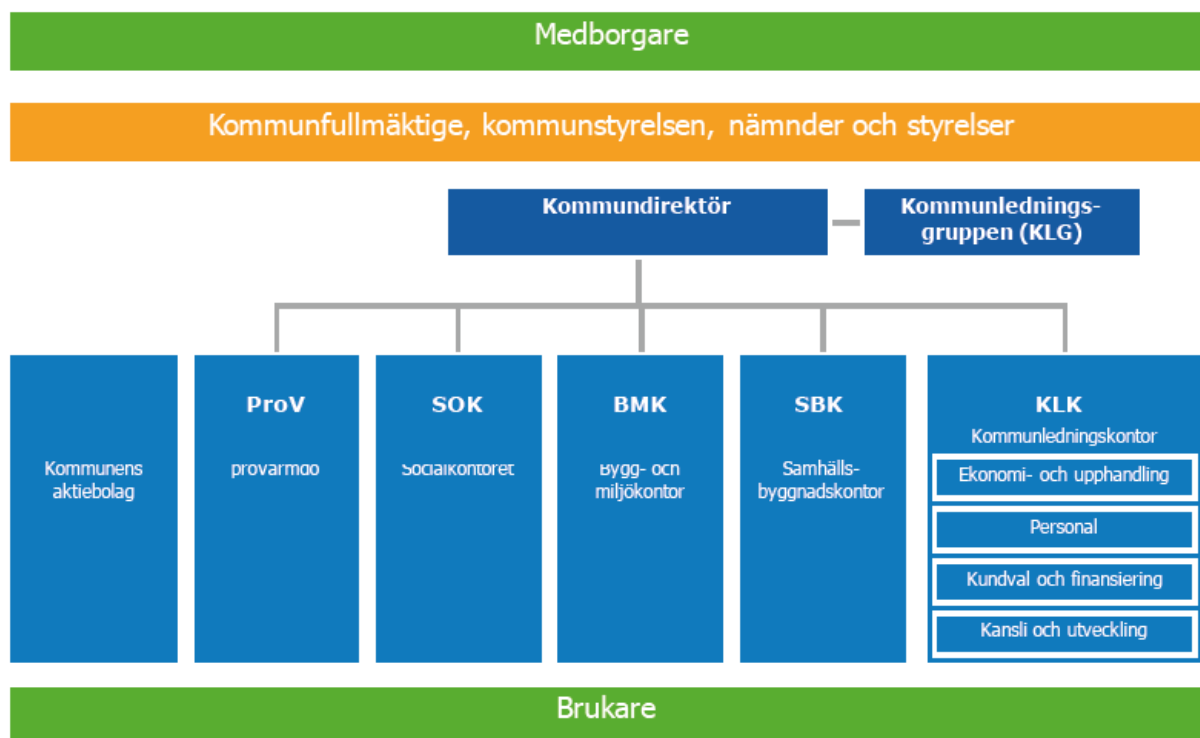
Medborgare

Kommunfullmäktige, kommunstyrelsen, nämnder och styrelser

Kommundirektör

Kommunlednings-gruppen (KLG)

Kommunens aktiebolag

ProV

provarmdo

SOK

Socialkontoret

BMK

Bygg- och miljökontor

SBK

Samhälls-byggnadskontor

KLK

Kommunledningskontor

Ekonomi- och upphandling

Personal

Kundval och finansiering

Kansli och utveckling

Brukare